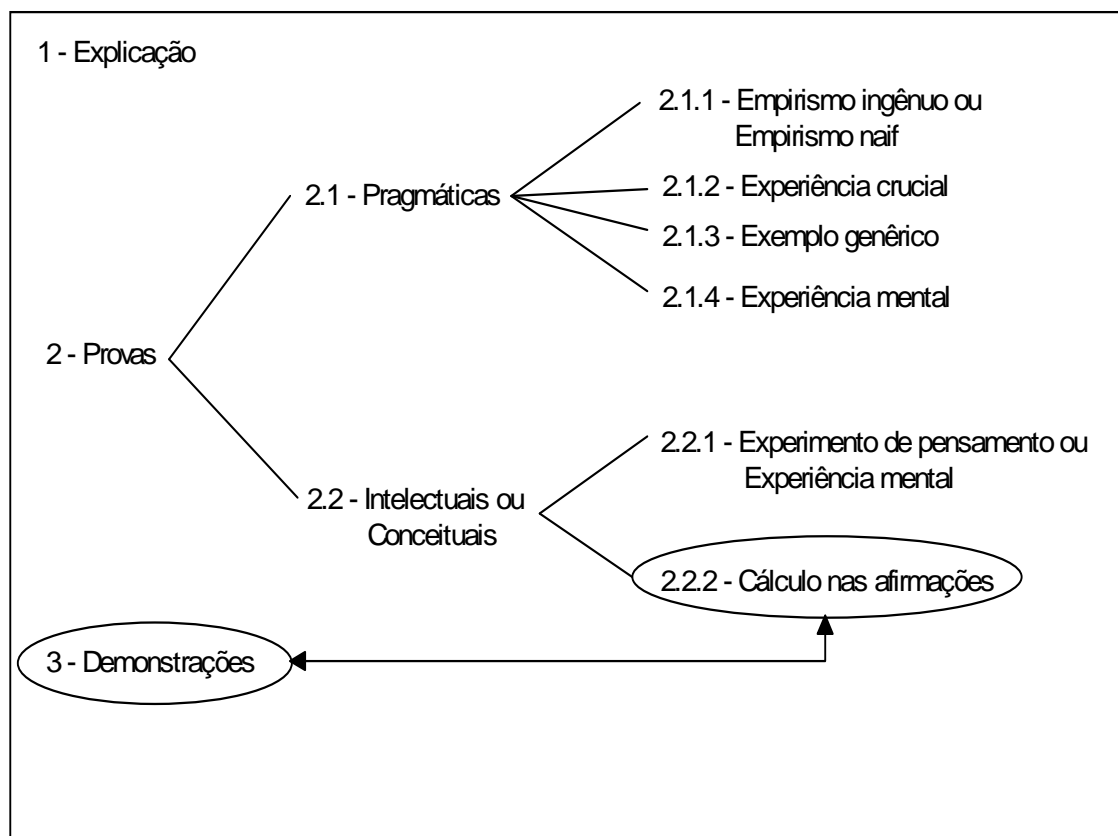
1 - Explicação

2.1.1 - Empirismo ingênuo ou Empirismo naif

2.1 - Pragmáticas

2.1.2 - Experiência crucial

2.1.3 - Exemplo genérico

2.1.4 - Experiência mental

2 - Provas

2.2.1 - Experimento de pensamento ou Experiência mental

2.2 - Intelectuais ou Conceituais

2.2.2 - Cálculo nas afirmações

3 - Demonstrações